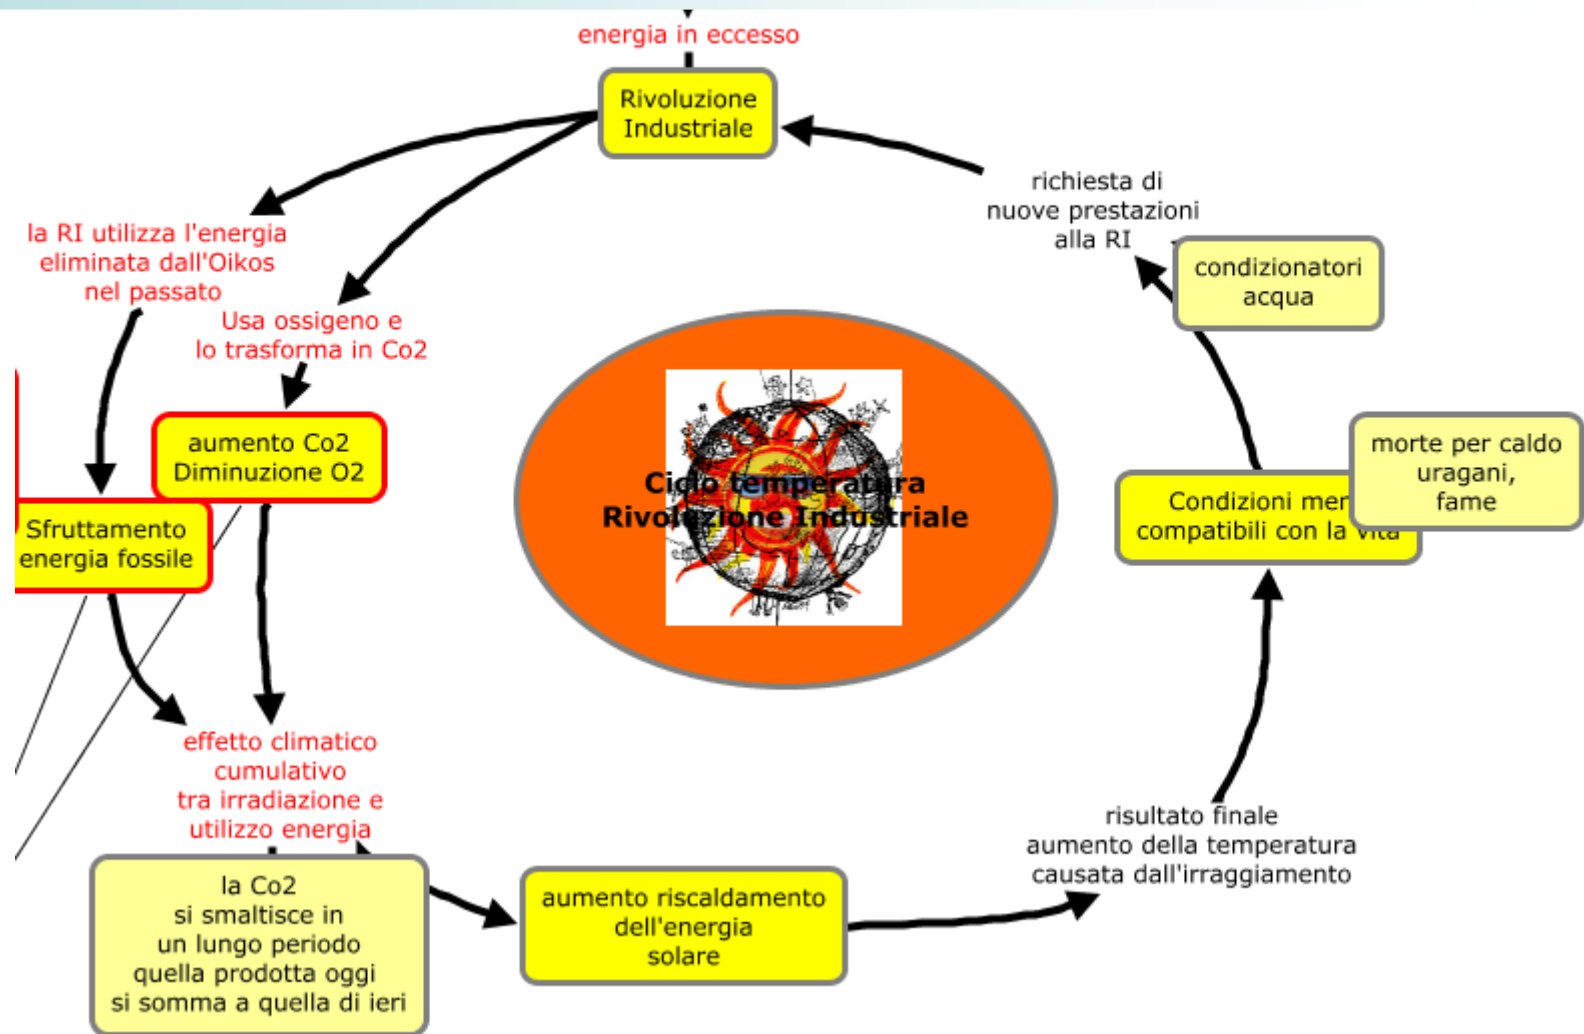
energia in eccesso

Rivoluzione Industriale

richiesta di nuove prestazioni alla RI

condizionatori acqua

la RI utilizza l'energia eliminata dall'Oikos nel passato

Usa ossigeno e lo trasforma in Co2

aumento Co2 Diminuzione O2

Sfruttamento energia fossile

Ciclo temperatura Rivoluzione Industriale

morte per caldo uragani, fame

Condizioni men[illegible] compatibili con la vita

effetto climatico cumulativo tra irradiazione e utilizzo energia

la Co2 si smaltisce in un lungo periodo quella prodotta oggi si somma a quella di ieri

aumento riscaldamento dell'energia solare

risultato finale aumento della temperatura causata dall'irraggiamento